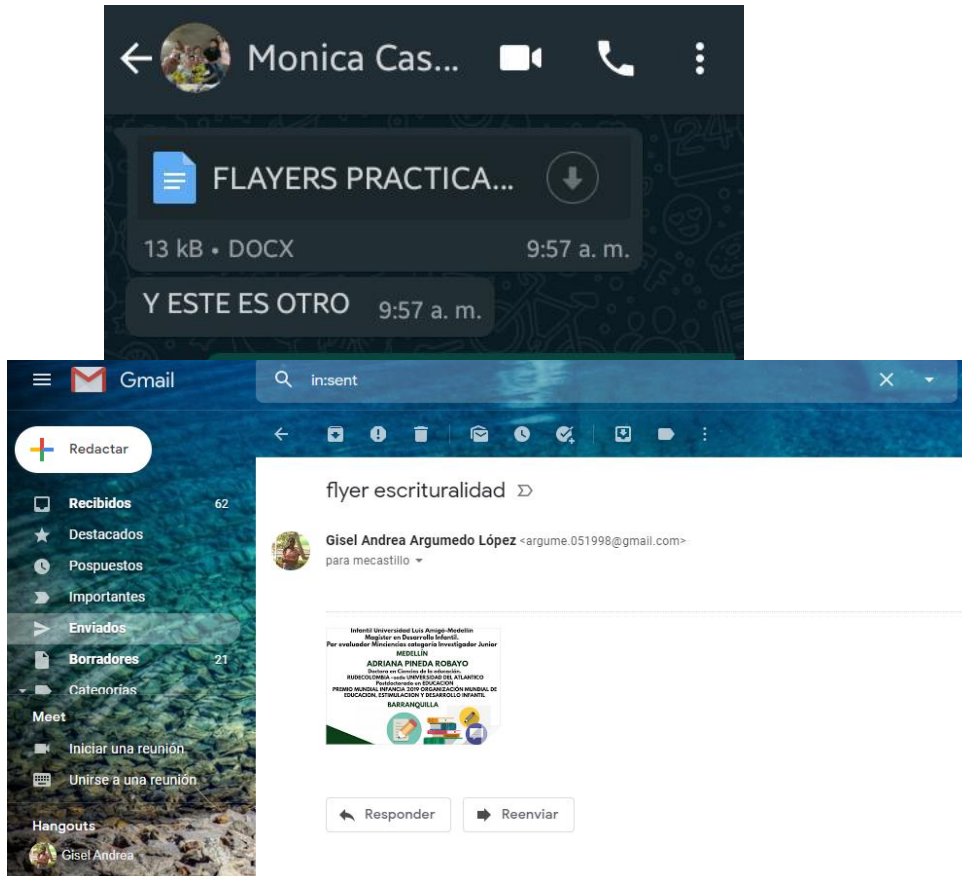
Monica Cas...

FLAYERS PRACTICA...

13 kB • DOCX 9:57 a. m.

Y ESTE ES OTRO 9:57 a. m.

Gmail

in:sent

Redactar

Recibidos 62
Destacados
Pospuestos
Importantes
Enviados
Borradores 21
Categorías

Meet
Iniciar una reunión
Unirse a una reunión

Hangouts
Gisel Andrea

flyer escrituralidad

Gisel Andrea Argumedo López <argume.051998@gmail.com>
para mecastillo

Infantil Universidad Luis Amigó-Medellín
Magister en Desarrollo Infantil.
Par evaluador Minciencias categoría Investigador Junior
MEDELLÍN
ADRIANA PINEDA ROBAYO
Doctora en Ciencias de la educación.
RUDECOLOMBIA –sede UNIVERSIDAD DEL ATLÁNTICO
Postdoctorado en EDUCACIÓN
PREMIO MUNDIAL INFANCIA 2019 ORGANIZACIÓN MUNDIAL DE EDUCACIÓN, ESTIMULACIÓN Y DESARROLLO INFANTIL
BARRANQUILLA

Responder
Reenviar